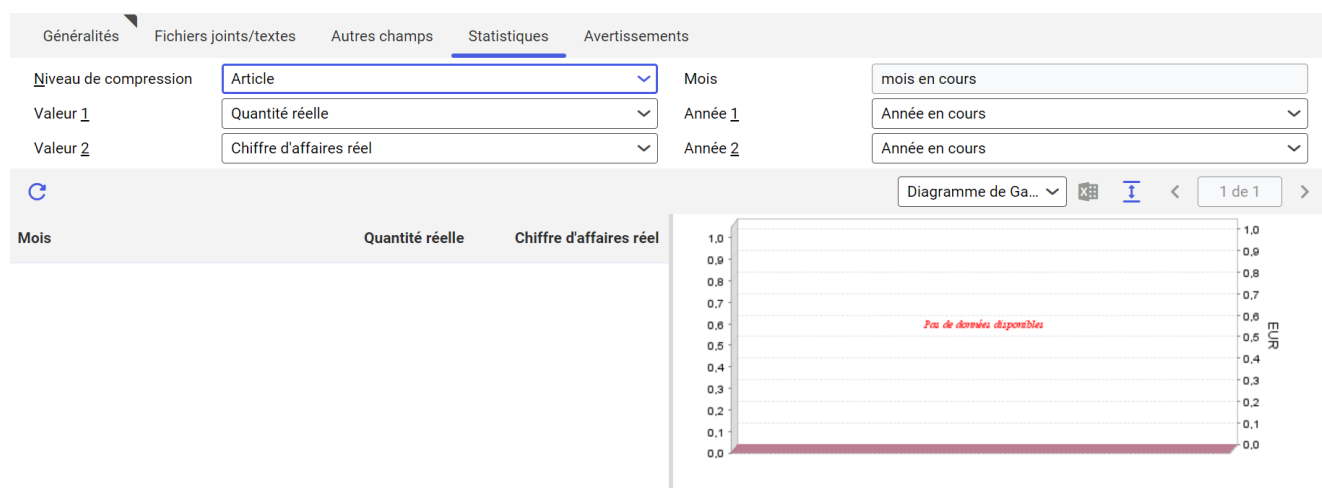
Généralités | Fichiers joints/textes | Autres champs | Statistiques | Avertissements

Niveau de compression | Article | Mois | mois en cours
Valeur 1 | Quantité réelle | Année 1 | Année en cours
Valeur 2 | Chiffre d'affaires réel | Année 2 | Année en cours

Diagramme de Ga...
1 de 1

| Mois | Quantité réelle | Chiffre d'affaires réel |
|---|---|---|

1,0
0,9
0,8
0,7
0,6
0,5
0,4
0,3
0,2
0,1
0,0

Pas de données disponibles

1,0
0,9
0,8
0,7
0,6
0,5
0,4
0,3
0,2
0,1
0,0

EUR